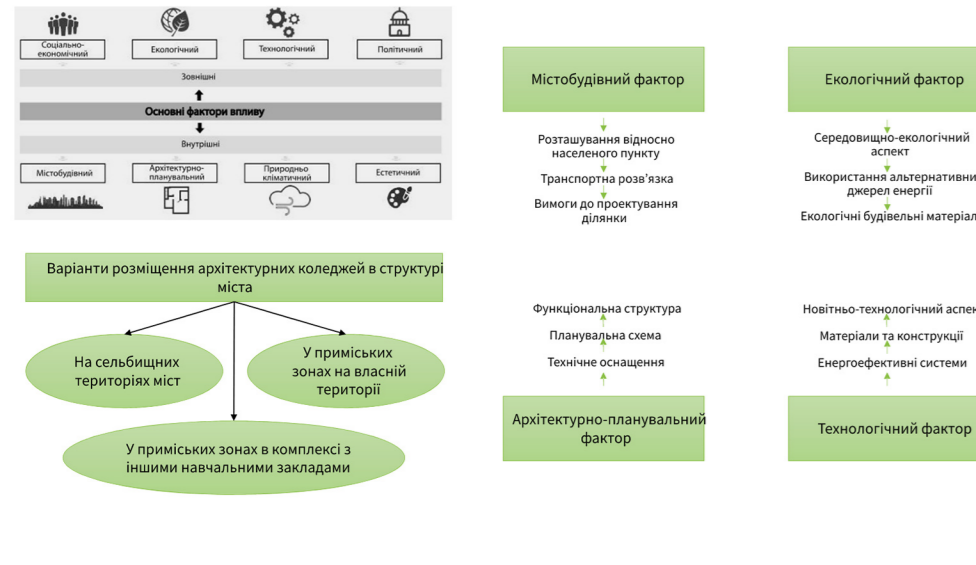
Соціально-економічний

Екологічний

Технологічний

Політичний

Зовнішні

Основні фактори впливу

Внутрішні

Містобудівний

Архітектурно-планувальний

Природньо кліматичний

Естетичний

Варіанти розміщення архітектурних коледжей в структурі міста

На сельбищних територіях міст

У приміських зонах на власній території

У приміських зонах в комплексі з іншими навчальними закладами

Містобудівний фактор

Розташування відносно населеного пункту

Транспортна розв'язка

Вимоги до проектування ділянки

Функціональна структура

Планувальна схема

Технічне оснащення

Архітектурно-планувальний фактор

Екологічний фактор

Середовищно-екологічний аспект

Використання альтернативни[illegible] джерел енергії

Екологічні будівельні матеріал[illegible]

Новітньо-технологічний аспек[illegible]

Матеріали та конструкції

Енергоефективні системи

Технологічний фактор